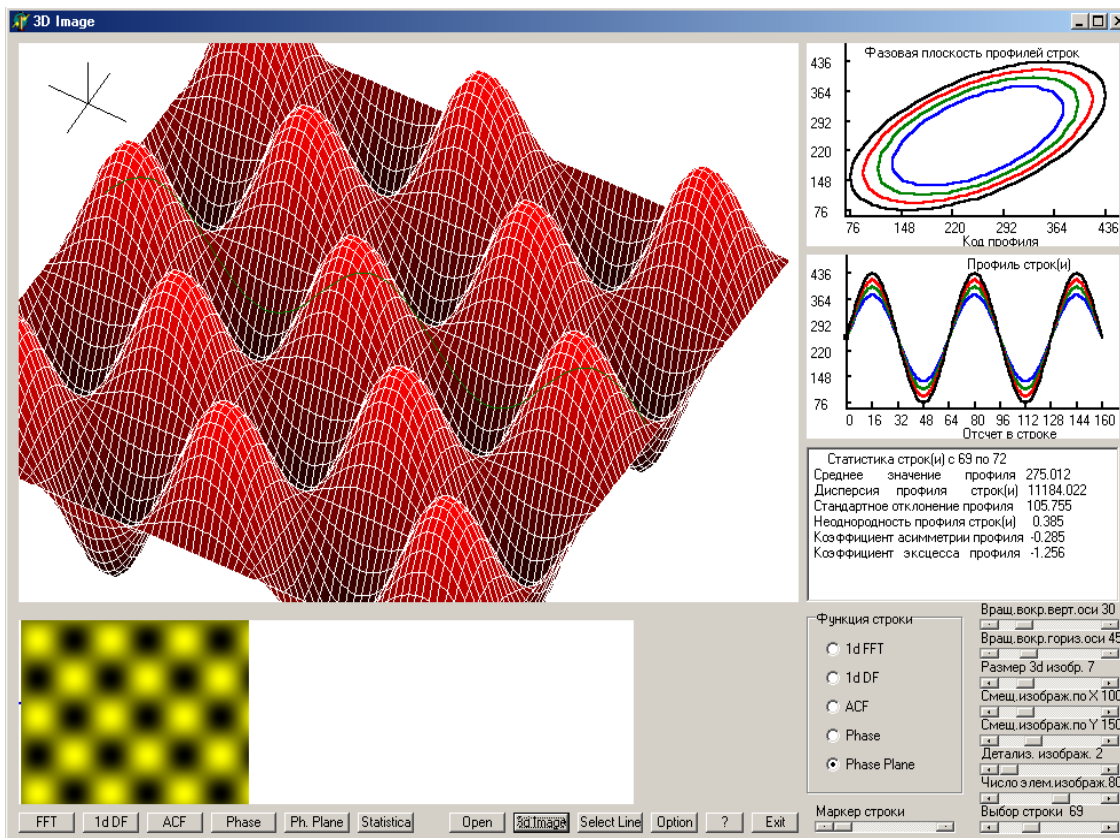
3D Image

Фазовая плоскость профилей строк

436
364
292
220
148
76

76 148 220 292 364 436
Код профиля

Профиль строк(и)

436
364
292
220
148
76

0 16 32 48 64 80 96 112 128 144 160
Отсчет в строке

Статистика строк(и) с 69 по 72
Среднее значение профиля 275.012
Дисперсия профиля строк(и) 11184.022
Стандартное отклонение профиля 105.755
Неоднородность профиля строк(и) 0.385
Коэффициент асимметрии профиля -0.285
Коэффициент эксцесса профиля -1.256

Функция строки
1d FFT
1d DF
ACF
Phase
Phase Plane

Вращ.вокр.верт.оси 30
Вращ.вокр.гориз.оси 45
Размер 3d изобр. 7
Смещ.изображ.по X 100
Смещ.изображ.по Y 150
Детализ. изображ. 2
Число элем.изображ.80
Выбор строки 69

Маркер строки

FFT 1d DF ACF Phase Ph. Plane Statistica Open 3d Image Select Line Option ? Exit